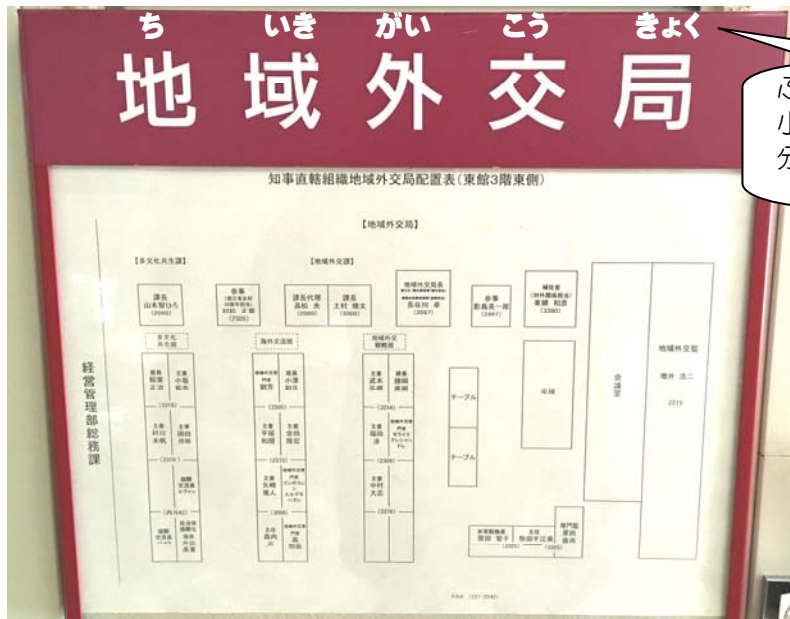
ち いき がい こう きょく
地域外交局

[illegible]
小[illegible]
先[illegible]

知事直轄組織地域外交局配置表(東館3階東側)

【地域外交局】

【多文化共生課】

課長
山本智ひろ
(2000)

【地域外交課】

参事
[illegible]
(2505)

課長代理
高松 央
(2000)

課長
土村 晴文
(3000)

地域外交局長
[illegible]
長谷川 幸
(2567)

参事
新島美一郎
(2961)

補佐官
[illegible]
東郷 和彦
(3390)

多文化共生課

海外交流班

地域外交戦略班

経営管理部総務課

テーブル

テーブル

応接

会議室

地域外交監
増井 浩二
2315

FAX (221-2540)